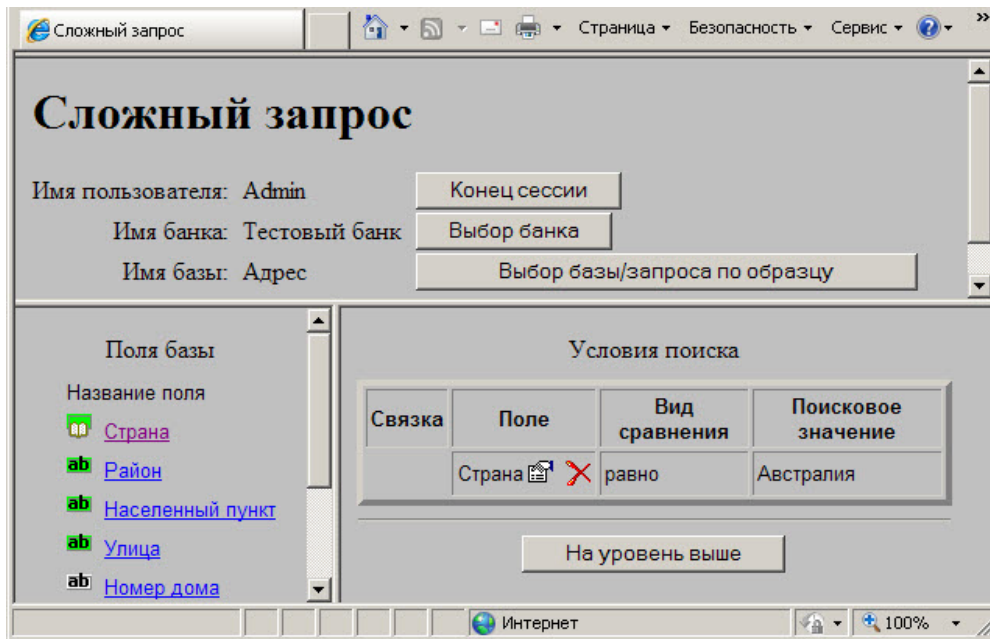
Сложный запрос

Страница ▾ Безопасность ▾ Сервис ▾

# Сложный запрос

Имя пользователя: Admin [Конец сессии]

Имя банка: Тестовый банк [Выбор банка]

Имя базы: Адрес [Выбор базы/запроса по образцу]

Поля базы

Название поля

ab Страна

ab Район

ab Населенный пункт

ab Улица

ab Номер дома

Условия поиска

| Связка | Поле | Вид сравнения | Поисковое значение |
|---|---|---|---|
| | Страна | равно | Австралия |

[На уровень выше]

Интернет

100%